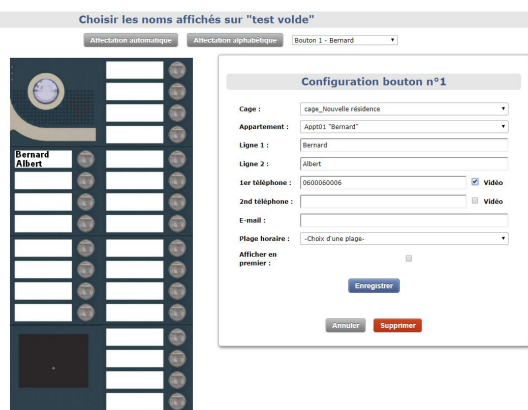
Choisir les noms affichés sur "test volde"

Affectation automatique

Affectation alphabétique

Bouton 1 - Bernard

Bernard
Albert

Configuration bouton n°1

Cage : cage_Nouvelle résidence

Appartement : Appt01 "Bernard"

Ligne 1 : Bernard

Ligne 2 : Albert

1er téléphone : 0600060006 Vidéo

2nd téléphone : Vidéo

E-mail :

Plage horaire : -Choix d'une plage-

Afficher en premier :

Enregistrer

Annuler

Supprimer